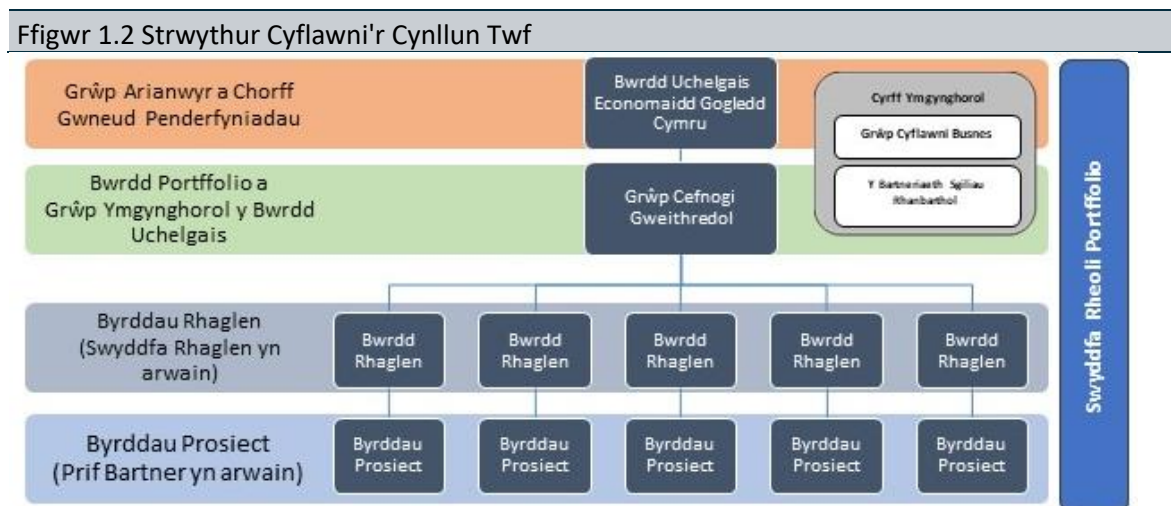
Ffigwr 1.2 Strwythur Cyflawni'r Cynllun Twf

Grŵp Arianwyr a Chorff Gwneud Penderfyniadau

Bwrdd Uchelgais Economaidd Gogledd Cymru

Cyrff Ymgynghorol

Grŵp Cyflawni Busnes

Y Bartneriaeth Sgiliau Rhanbarthol

Bwrdd Portffolio a Grŵp Ymgynghorol y Bwrdd Uchelgais

Grŵp Cefnogi Gweithredol

Swyddfa Rheoli Portffolio

Byrddau Rhaglen (Swyddfa Rhaglen yn arwain)

Bwrdd Rhaglen

Bwrdd Rhaglen

Bwrdd Rhaglen

Bwrdd Rhaglen

Bwrdd Rhaglen

Byrddau Prosiect (Prif Bartner yn arwain)

Byrddau Prosiect

Byrddau Prosiect

Byrddau Prosiect

Byrddau Prosiect

Byrddau Prosiect